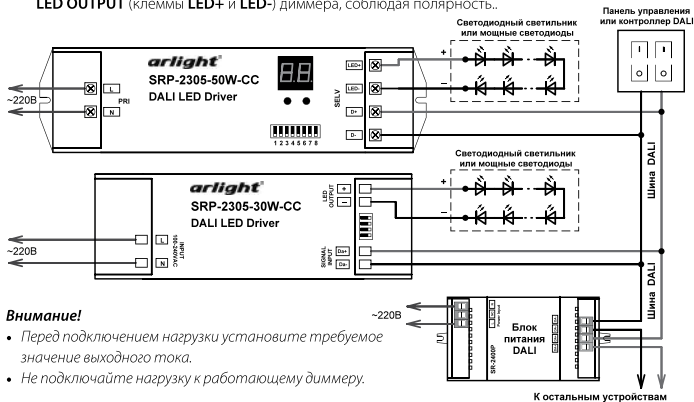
LED OUTPUT (клеммы LED+ и LED-) диммера, соблюдая полярность.

Панель управления или контроллер DALI

Светодиодный светильник или мощные светодиоды

arlight
SRP-2305-50W-CC
DALI LED Driver

~220В
L
N
PRI
SELV
LED+
LED-
D+
D-
12345678

+
–

Светодиодный светильник или мощные светодиоды

arlight
SRP-2305-30W-CC
DALI LED Driver

~220В
L
N
INPUT 100-240VAC
LED OUTPUT
SIGNAL INPUT
Da+
Da-

Шина DALI

Шина DALI

~220В
Блок питания DALI
SR-2400P

К остальным устройствам

Внимание!
• Перед подключением нагрузки установите требуемое значение выходного тока.
• Не подключайте нагрузку к работающему диммеру.